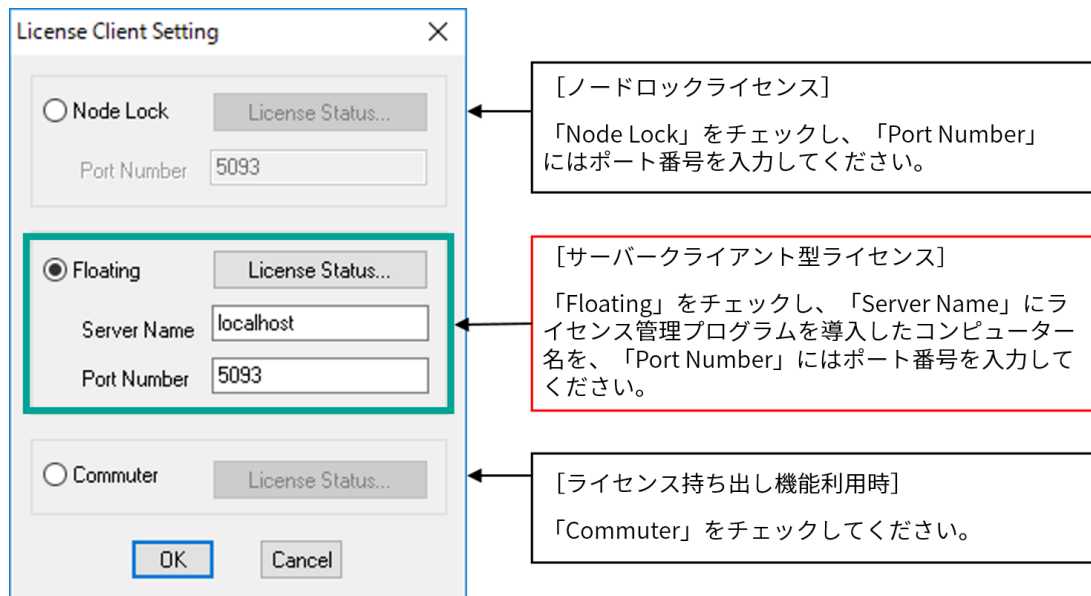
License Client Setting

Node Lock
License Status...
Port Number 5093

Floating
License Status...
Server Name localhost
Port Number 5093

Commuter
License Status...

OK
Cancel

［ノードロックライセンス］

「Node Lock」をチェックし、「Port Number」にはポート番号を入力してください。

［サーバークライアント型ライセンス］

「Floating」をチェックし、「Server Name」にライセンス管理プログラムを導入したコンピューター名を、「Port Number」にはポート番号を入力してください。

［ライセンス持ち出し機能利用時］

「Commuter」をチェックしてください。